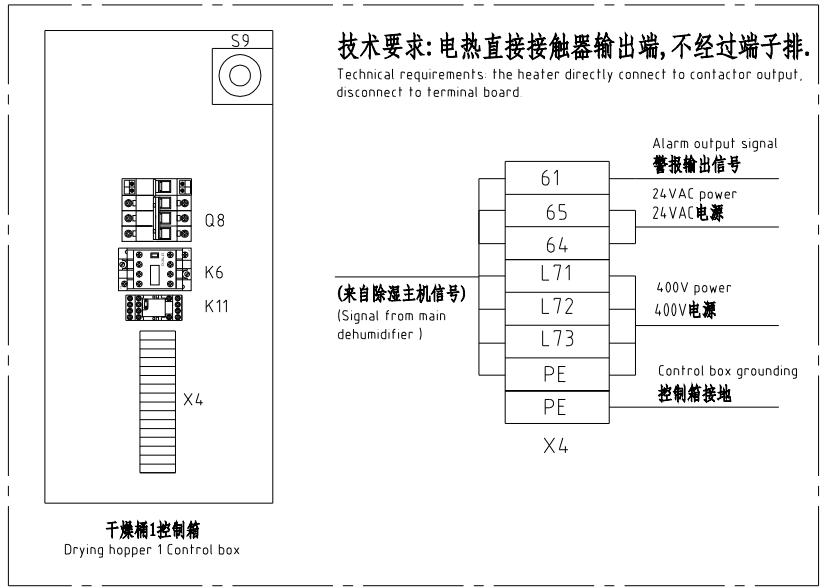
S9

Q8

K6

K11

X4

干燥桶1控制箱
Drying hopper 1 Control box

技术要求:电热直接接触器输出端,不经过端子排.
Technical requirements: the heater directly connect to contactor output, disconnect to terminal board.

Alarm output signal
警报输出信号

24VAC power
24VAC电源

(来自除湿主机信号)
(Signal from main dehumidifier )

400V power
400V电源

Control box grounding
控制箱接地

61
65
64
L71
L72
L73
PE
PE

X4